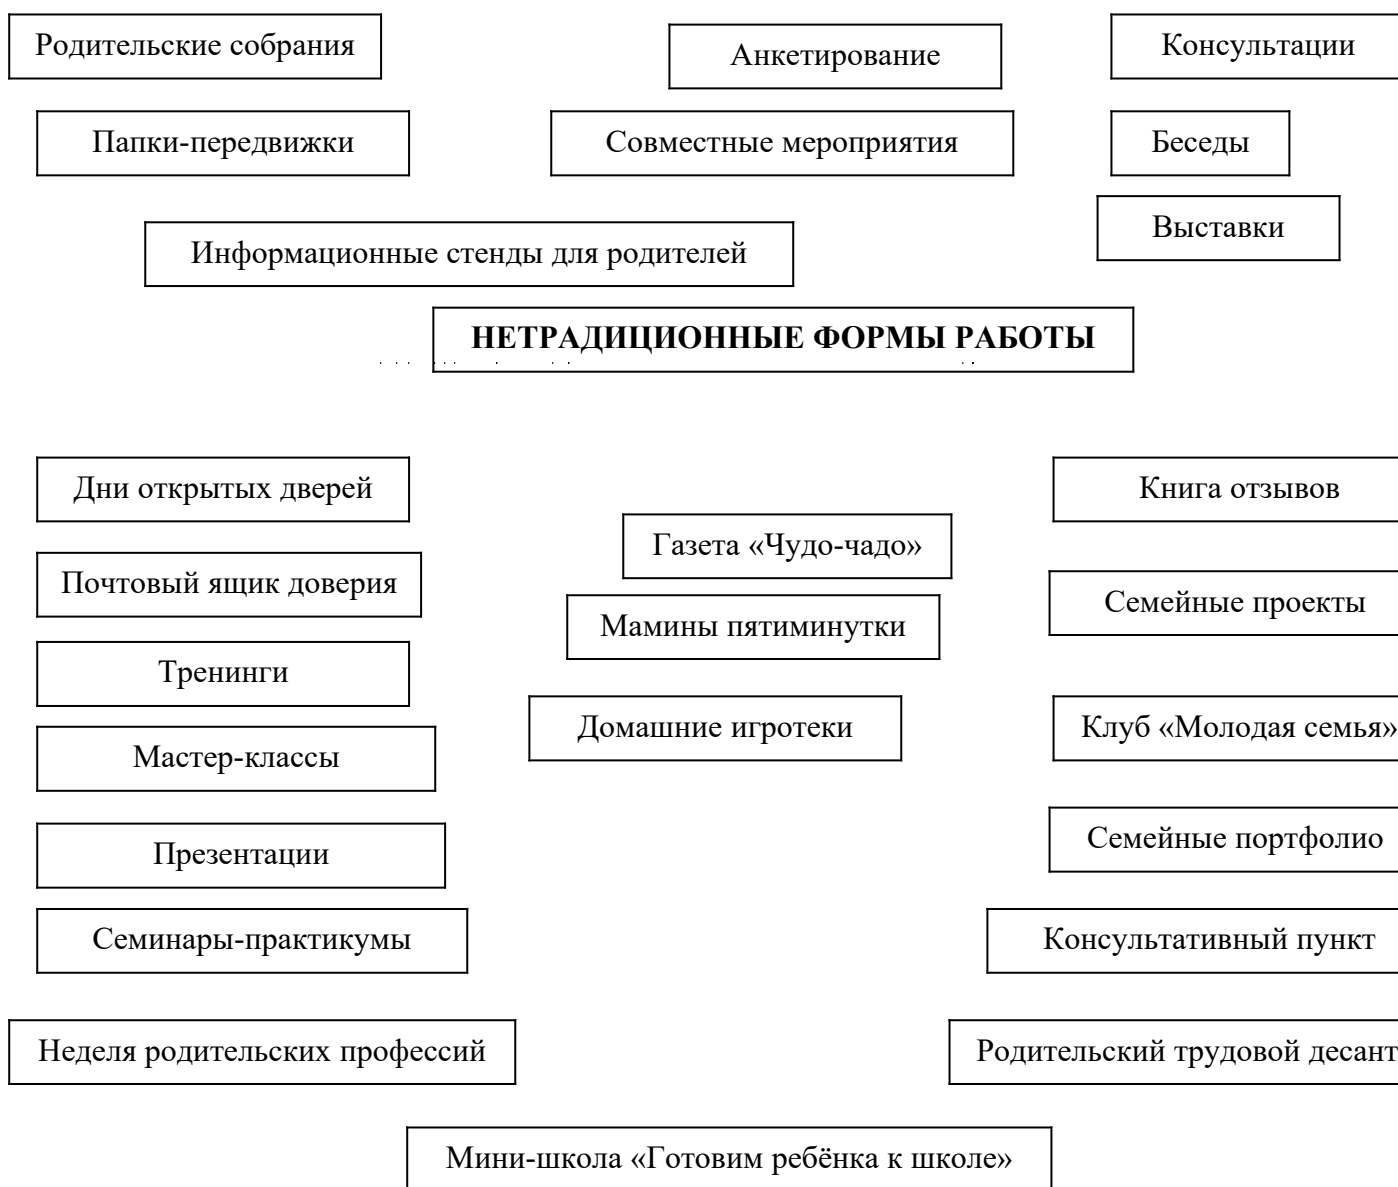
Родительские собрания

Анкетирование

Консультации

Папки-передвижки

Совместные мероприятия

Беседы

Выставки

Информационные стенды для родителей

**НЕТРАДИЦИОННЫЕ ФОРМЫ РАБОТЫ**

Дни открытых дверей

Книга отзывов

Газета «Чудо-чадо»

Почтовый ящик доверия

Семейные проекты

Мамины пятиминутки

Тренинги

Домашние игротеки

Клуб «Молодая семья»

Мастер-классы

Семейные портфолио

Презентации

Семинары-практикумы

Консультативный пункт

Неделя родительских профессий

Родительский трудовой десант

Мини-школа «Готовим ребёнка к школе»